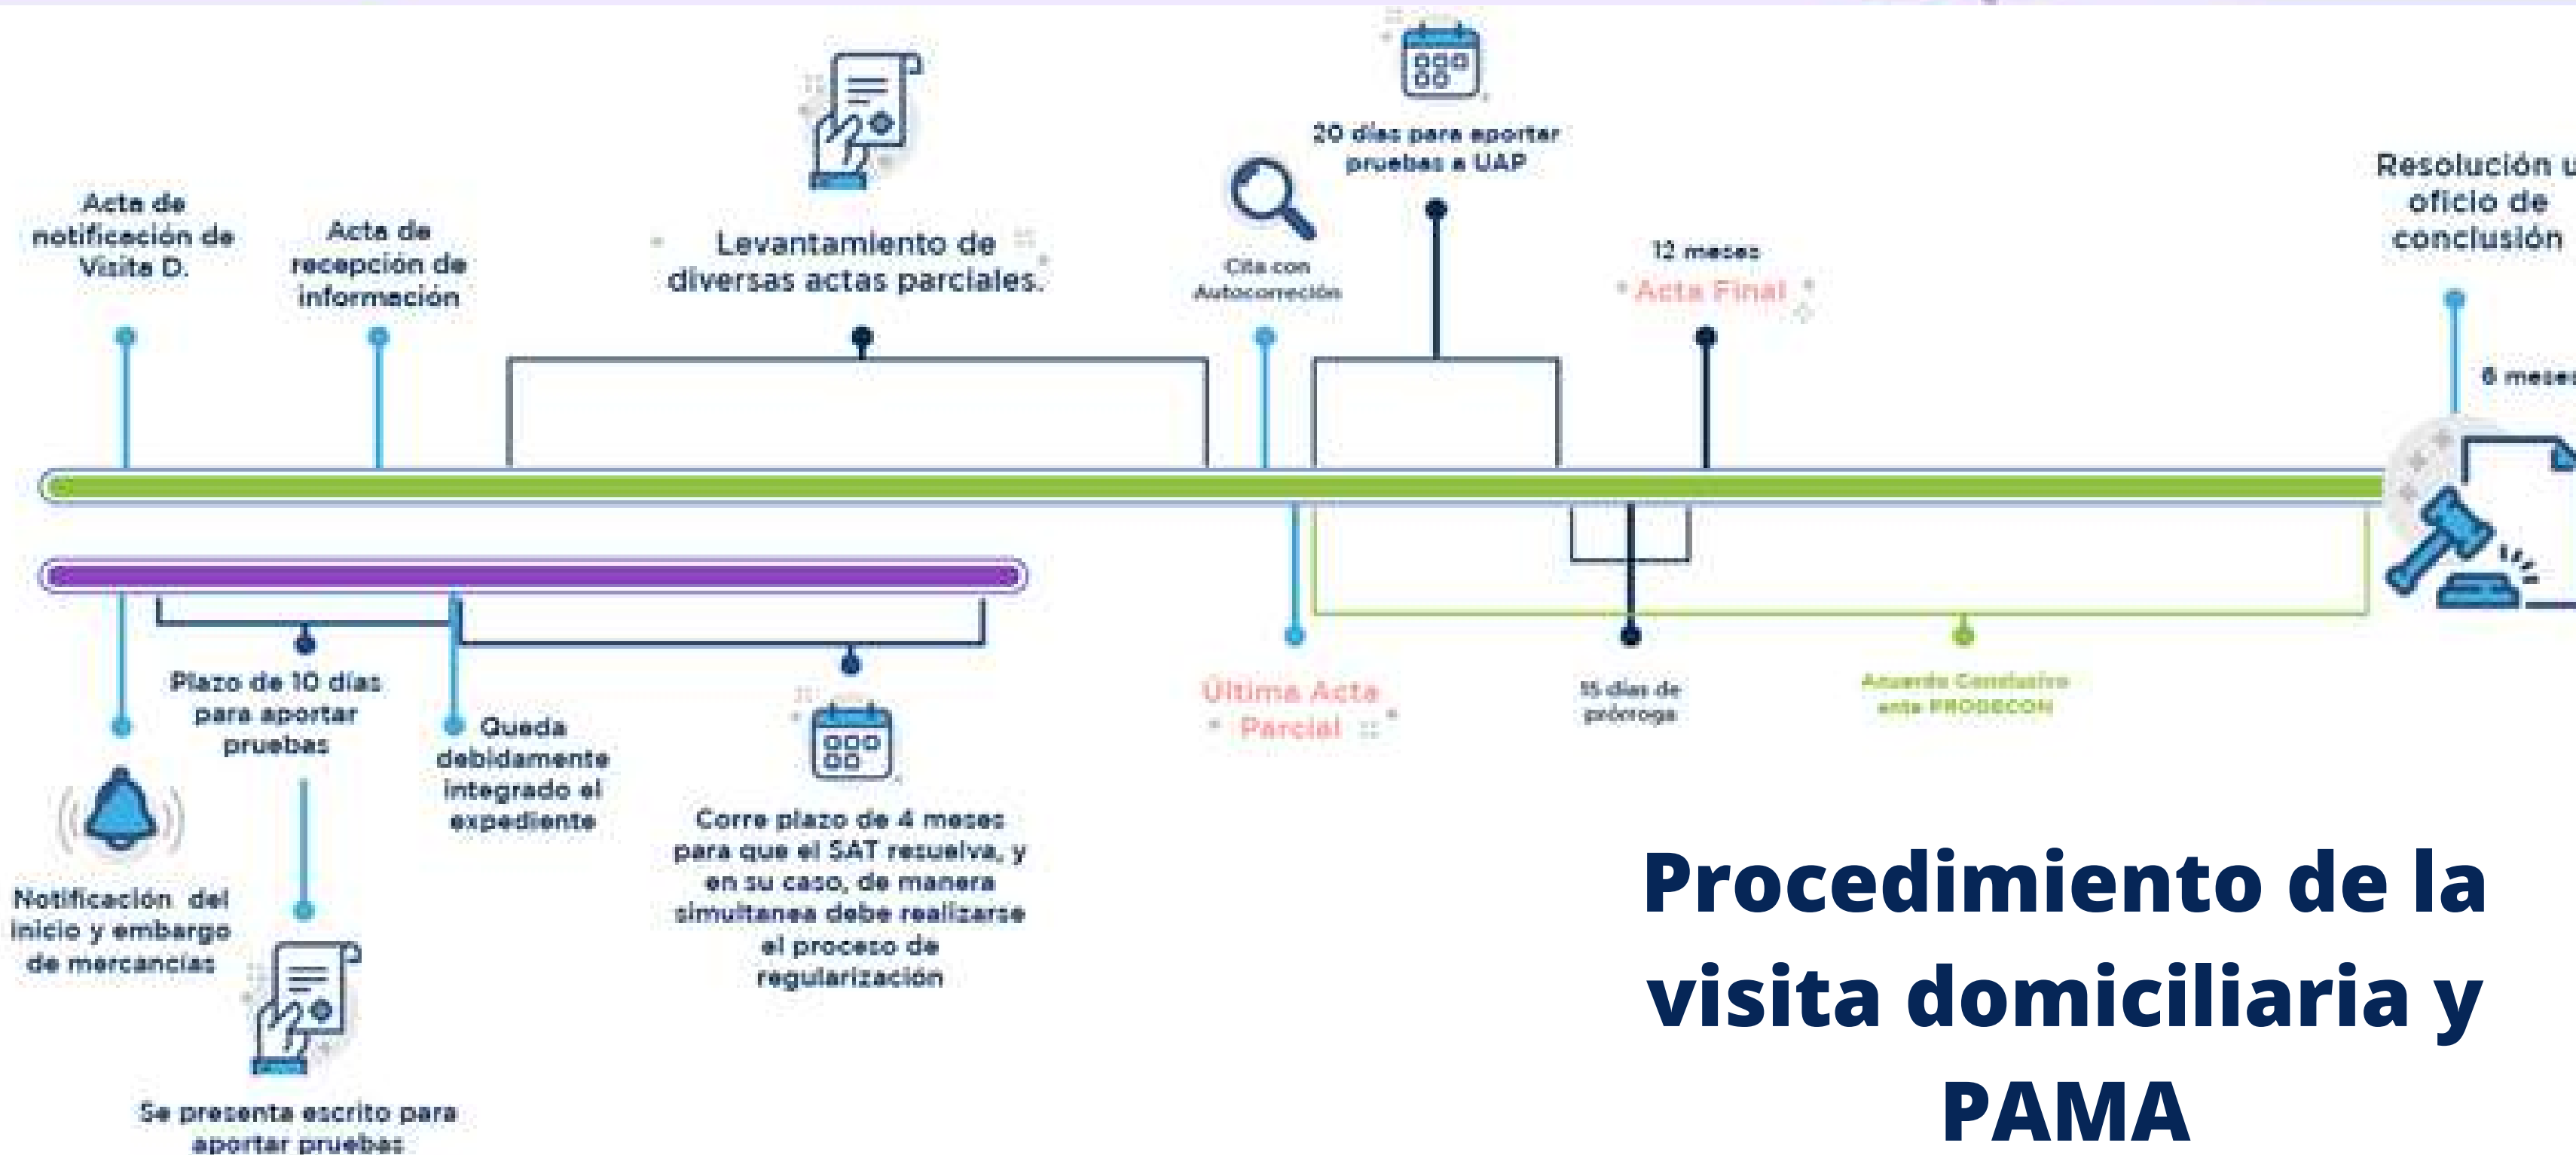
Acta de notificación de Visita D.

Acta de recepción de información

Levantamiento de diversas actas parciales.

Cita con Autocorrección

20 días para aportar pruebas a UAP

12 meses

Acta Final

Resolución u oficio de conclusión

6 meses

Notificación del inicio y embargo de mercancías

Plazo de 10 días para aportar pruebas

Se presenta escrito para aportar pruebas

Queda debidamente integrado el expediente

Corre plazo de 4 meses para que el SAT resuelva, y en su caso, de manera simultanea debe realizarse el proceso de regularización

Última Acta Parcial

15 días de prórroga

Acuerdo Conclusivo ante PRODECON

Procedimiento de la visita domiciliaria y PAMA